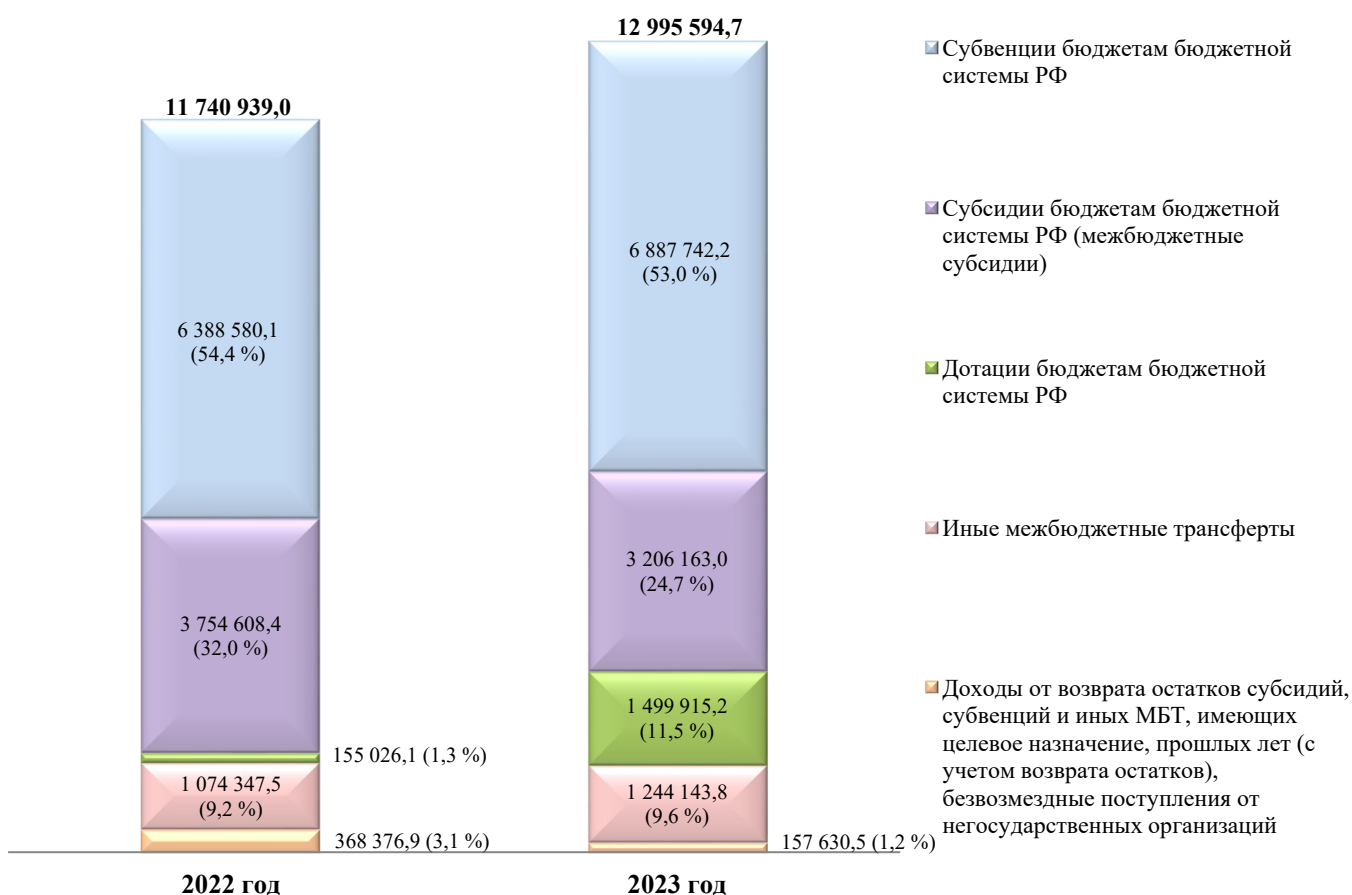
11 740 939,0

6 388 580,1
(54,4 %)

3 754 608,4
(32,0 %)

155 026,1 (1,3 %)

1 074 347,5
(9,2 %)

368 376,9 (3,1 %)

2022 год

12 995 594,7

6 887 742,2
(53,0 %)

3 206 163,0
(24,7 %)

1 499 915,2
(11,5 %)

1 244 143,8
(9,6 %)

157 630,5 (1,2 %)

2023 год

Субвенции бюджетам бюджетной системы РФ

Субсидии бюджетам бюджетной системы РФ (межбюджетные субсидии)

Дотации бюджетам бюджетной системы РФ

Иные межбюджетные трансферты

Доходы от возврата остатков субсидий, субвенций и иных МБТ, имеющих целевое назначение, прошлых лет (с учетом возврата остатков), безвозмездные поступления от негосударственных организаций